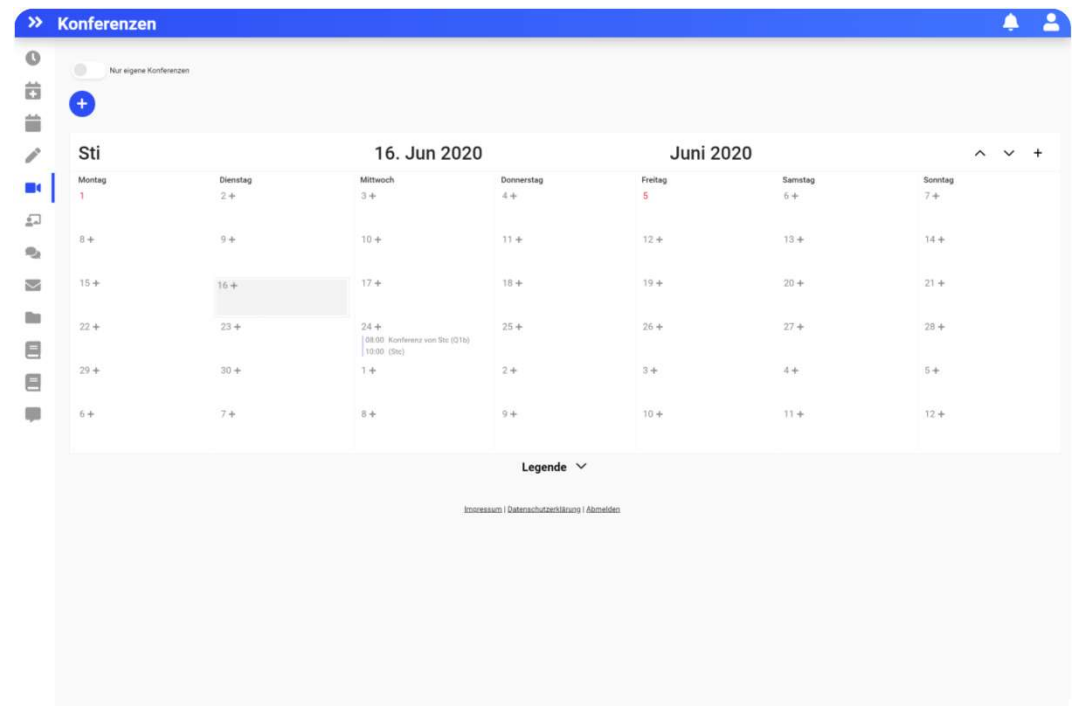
Konferenzen

Nur eigene Konferenzen

Sti

16. Jun 2020

Juni 2020

| Montag | Dienstag | Mittwoch | Donnerstag | Freitag | Samstag | Sonntag |
|---|---|---|---|---|---|---|
| 1 | 2 + | 3 + | 4 + | 5 | 6 + | 7 + |
| 8 + | 9 + | 10 + | 11 + | 12 + | 13 + | 14 + |
| 15 + | 16 + | 17 + | 18 + | 19 + | 20 + | 21 + |
| 22 + | 23 + | 24 + 08:00 Konferenz von Stc (Q1b) 10:00 (Stc) | 25 + | 26 + | 27 + | 28 + |
| 29 + | 30 + | 1 + | 2 + | 3 + | 4 + | 5 + |
| 6 + | 7 + | 8 + | 9 + | 10 + | 11 + | 12 + |

Legende

Impressum | Datenschutzerklärung | Abmelden